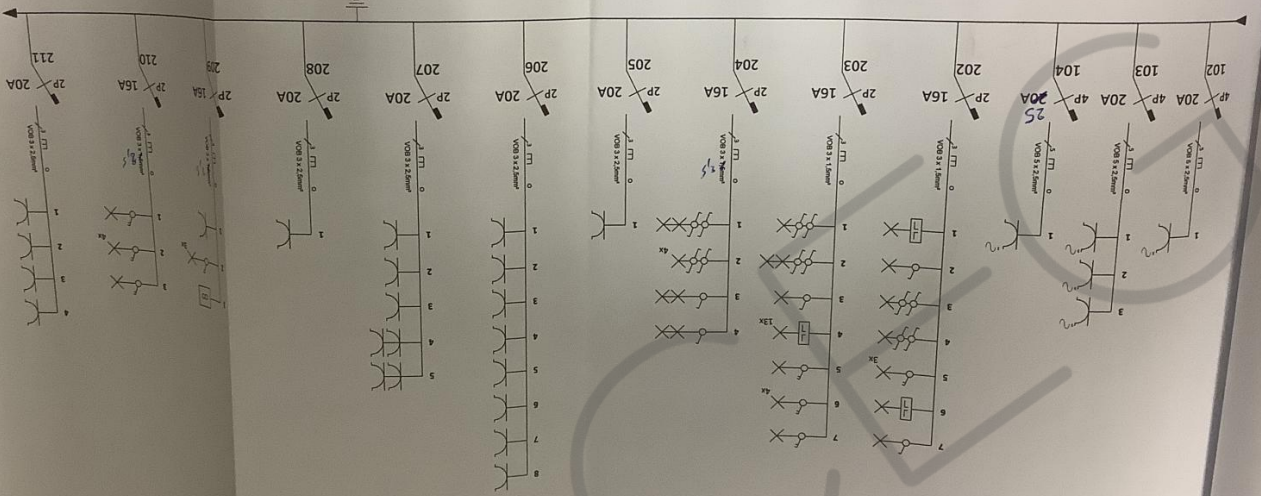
102
4P 20A
VOB 5 x 2,5mm²
1

103
4P 20A
VOB 5 x 2,5mm²
1 2 3

104
4P 20A
25
VOB 5 x 2,5mm²
1

202
2P 16A
VOB 3 x 1,5mm²
1 2 3 4 5 6 7

203
2P 16A
VOB 3 x 1,5mm²
1 2 3 4 5 6 7
13x
3x
4x

204
2P 16A
VOB 3 x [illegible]mm²
1 2 3 4
4x

205
2P 20A
VOB 3 x 2,5mm²
1

206
2P 20A
VOB 3 x 2,5mm²
1 2 3 4 5 6 7 8

207
2P 20A
VOB 3 x 2,5mm²
1 2 3 4 5

208
2P 20A
VOB 3 x 2,5mm²
1

209
2P 16A
VOB 3 x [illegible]
1

210
2P 16A
VOB 3 x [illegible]mm²
1 2

211
2P 20A
VOB 3 x 2,5mm²
1 2 3 4